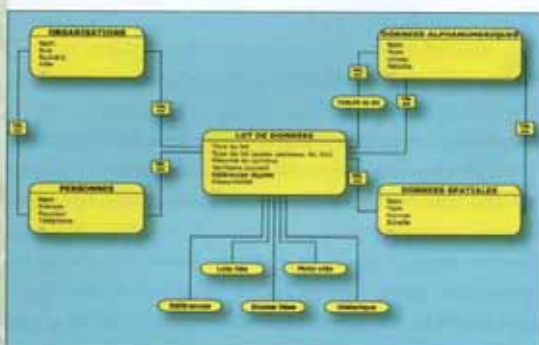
ORGANISATIONS

Nom
Rue
Numéro
Ville

DONNEES ALPHANUMERIQUES

Nom
Type
Unités
Source

LOT DE DONNEES

Titre du lot
Type du lot
Nom du contact
Référence
Précision

PERSONNES

Nom
Prénom
Fonction
Téléphone

DONNEES SPATIALES

Nom
Type
Format
Echelle

Lots liés

Mots-clés

Références

Modèle

Historique

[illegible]